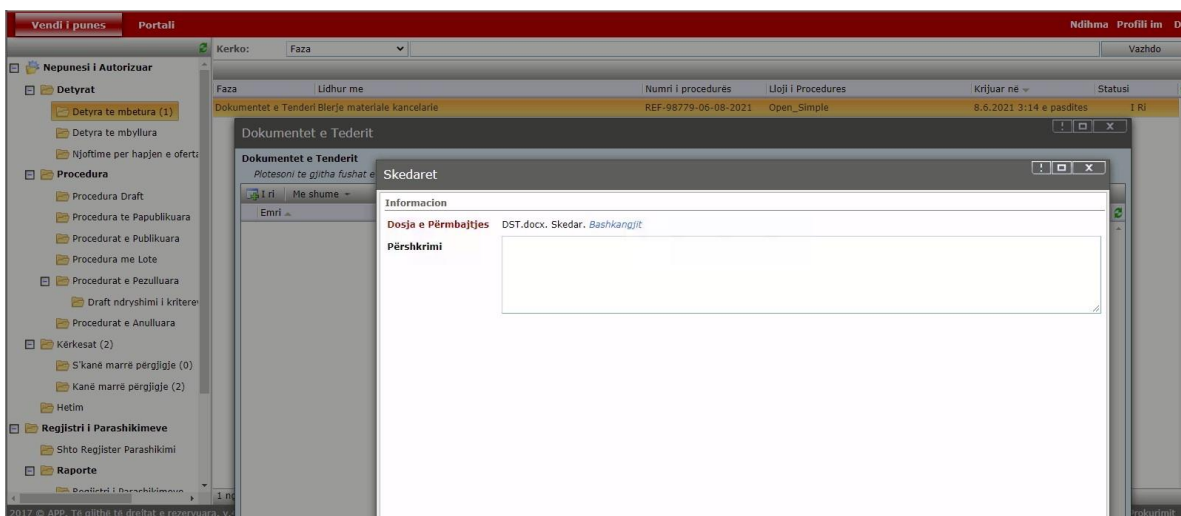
Vendi i punes Portali

Ndihma Profili im D

Kerko: Faza

Vazhdo

Nepunesi i Autorizuar

Detyrat

Detyra te mbetura (1)

Detyra te mbyllura

Njoftime per hapjen e oferta

Procedura

Procedura Draft

Procedura te Papublikuara

Procedurat e Publikuara

Procedura me Lote

Procedurat e Pezulluara

Draft ndryshimi i kritere

Procedurat e Anulluara

Kërkesat (2)

S'kanë marrë përgjigje (0)

Kanë marrë përgjigje (2)

Hetim

Regjistri i Parashikimeve

Shto Regjister Parashikimi

Raporte

| Faza | Lidhur me | Numri i procedurës | Lloji i Procedures | Krijuar në | Statusi |
|---|---|---|---|---|---|
| Dokumentet e Tenderi Blerje materiale kancelarie | | REF-98779-06-08-2021 | Open_Simple | 8.6.2021 3:14 e pasdites | I Ri |

Dokumentet e Tederit

Dokumentet e Tenderit

Plotesoni te gjitha fushat e

I ri Me shume

Emri

1 n

Skedaret

Informacion

Dosja e Përmbajtjes DST.docx. Skedar. Bashkangjit

Përshkrimi

2017 © APP. Të gjithë të drejtat e rezervuara.

rokurimit